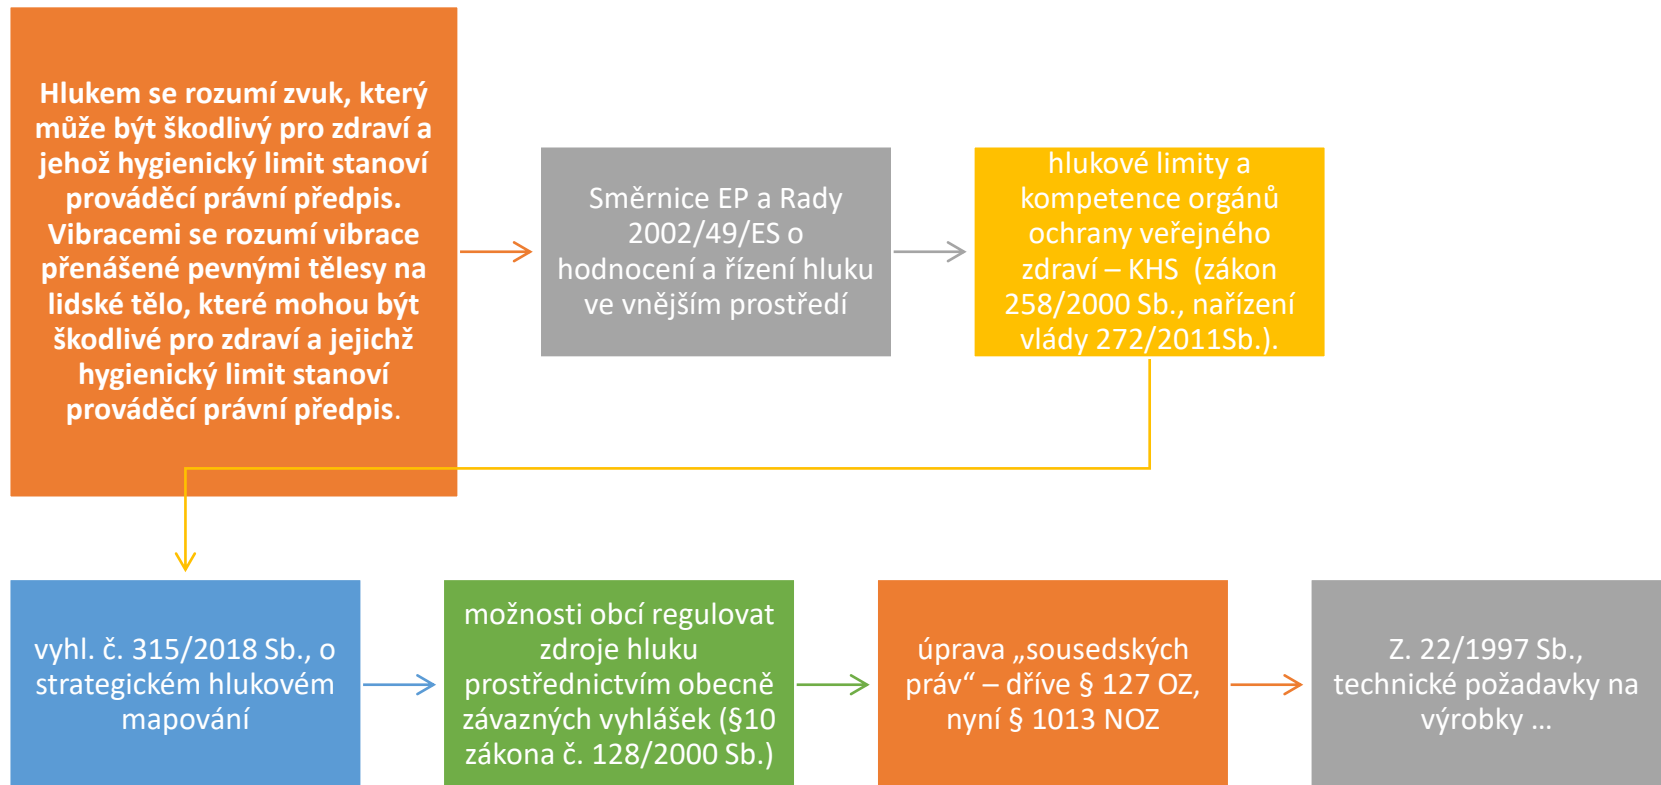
Hlukem se rozumí zvuk, který může být škodlivý pro zdraví a jehož hygienický limit stanoví prováděcí právní předpis. Vibracemi se rozumí vibrace přenášené pevnými tělesy na lidské tělo, které mohou být škodlivé pro zdraví a jejichž hygienický limit stanoví prováděcí právní předpis.

Směrnice EP a Rady 2002/49/ES o hodnocení a řízení hluku ve vnějším prostředí

hlukové limity a kompetence orgánů ochrany veřejného zdraví – KHS (zákon 258/2000 Sb., nařízení vlády 272/2011Sb.).

vyhl. č. 315/2018 Sb., o strategickém hlukovém mapování

možnosti obcí regulovat zdroje hluku prostřednictvím obecně závazných vyhlášek (§10 zákona č. 128/2000 Sb.)

úprava „sousedských práv“ – dříve § 127 OZ, nyní § 1013 NOZ

Z. 22/1997 Sb., technické požadavky na výrobky …